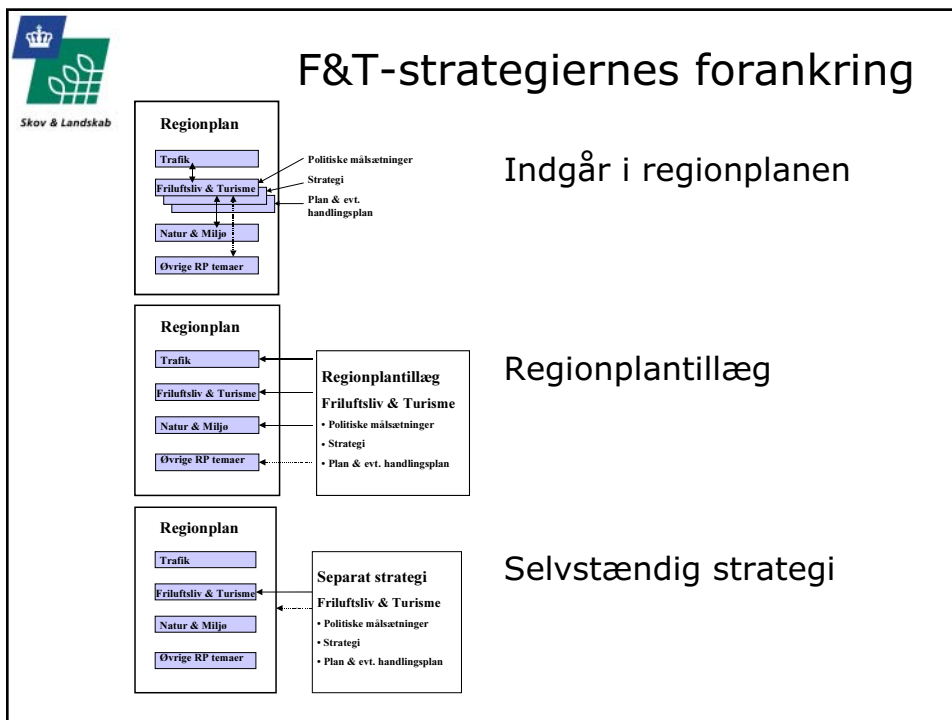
Skov & Landskab

F&T-strategiernes forankring

Regionplan

Trafik

Friluftsliv & Turisme

Natur & Miljø

Øvrige RP temaer

Politiske målsætninger

Strategi

Plan & evt. handlingsplan

Indgår i regionplanen

Regionplan

Trafik

Friluftsliv & Turisme

Natur & Miljø

Øvrige RP temaer

Regionplantillæg

Friluftsliv & Turisme

• Politiske målsætninger

• Strategi

• Plan & evt. handlingsplan

Regionplantillæg

Regionplan

Trafik

Friluftsliv & Turisme

Natur & Miljø

Øvrige RP temaer

Separat strategi

Friluftsliv & Turisme

• Politiske målsætninger

• Strategi

• Plan & evt. handlingsplan

Selvstændig strategi